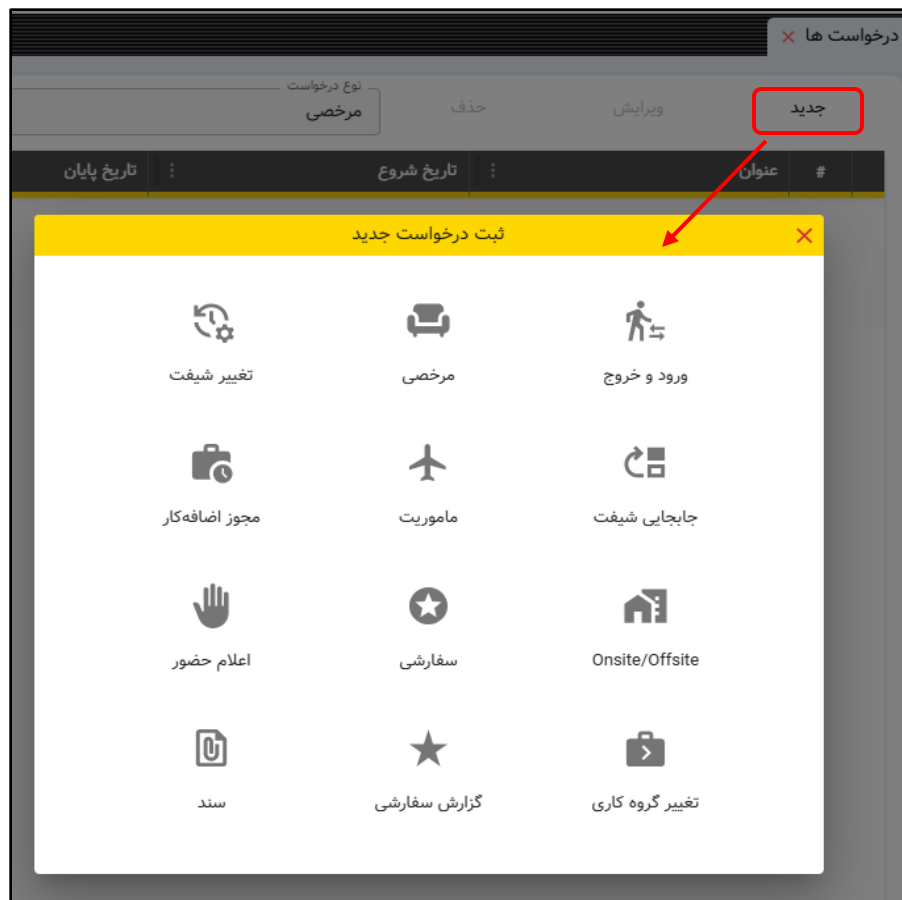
درخواست ها ✕

جدید
ویرایش
حذف
نوع درخواست
مرخصی

| # | عنوان | تاریخ شروع | تاریخ پایان |
|---|---|---|---|

ثبت درخواست جدید ✕

ورود و خروج
مرخصی
تغییر شیفت

جابجایی شیفت
ماموریت
مجوز اضافه‌کار

Onsite/Offsite
سفارشی
اعلام حضور

تغییر گروه کاری
گزارش سفارشی
سند